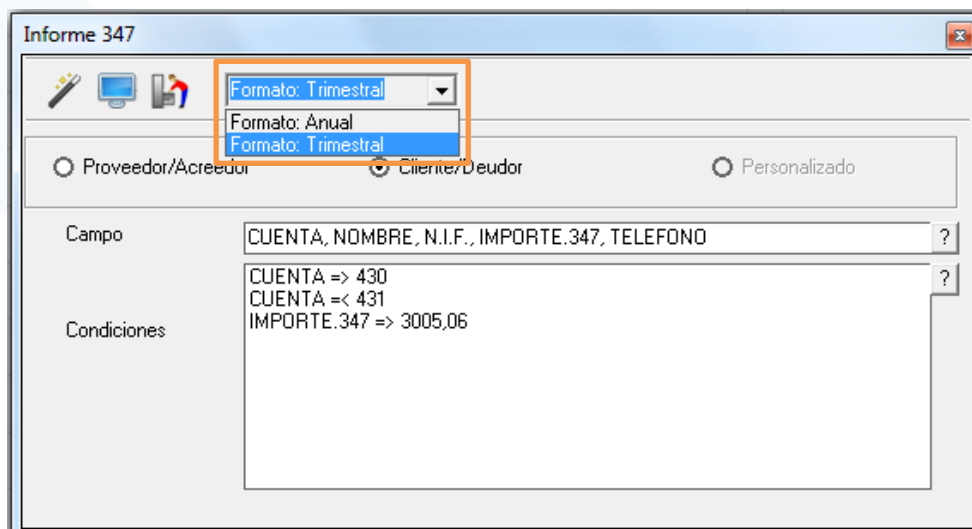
Informe 347

Formato: Trimestral

Formato: Anual
Formato: Trimestral

Proveedor/Acreedor
Cliente/Deudor
Personalizado

Campo
CUENTA, NOMBRE, N.I.F., IMPORTE.347, TELEFONO
?

Condiciones
CUENTA => 430
CUENTA =< 431
IMPORTE.347 => 3005,06
?